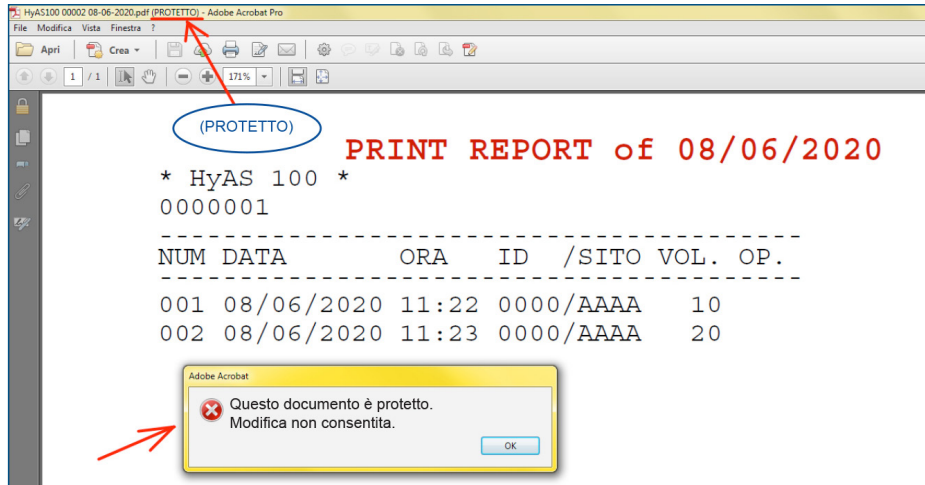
HyAS100 00002 08-06-2020.pdf (PROTETTO) - Adobe Acrobat Pro

File Modifica Vista Finestra ?

Apri Crea

1 / 1 171%

(PROTETTO)

PRINT REPORT of 08/06/2020

* HyAS 100 *
0000001

---------------------------------------
NUM DATA ORA ID /SITO VOL. OP.
---------------------------------------
001 08/06/2020 11:22 0000/AAAA 10
002 08/06/2020 11:23 0000/AAAA 20

Adobe Acrobat

Questo documento è protetto.
Modifica non consentita.

OK